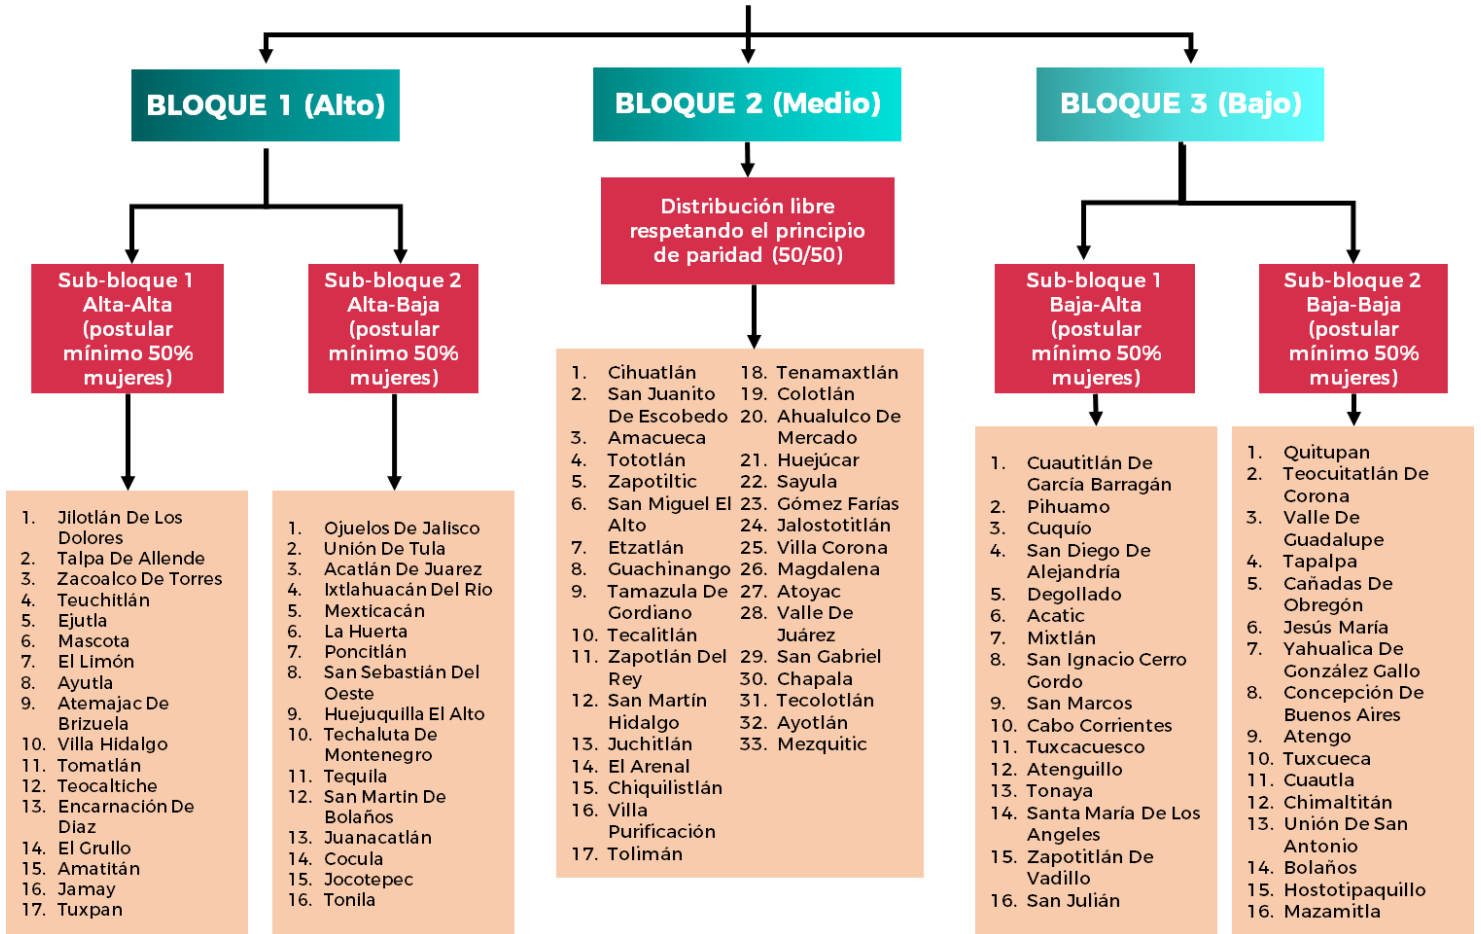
BLOQUE 1 (Alto)

BLOQUE 2 (Medio)

BLOQUE 3 (Bajo)

Sub-bloque 1 Alta-Alta (postular mínimo 50% mujeres)

Sub-bloque 2 Alta-Baja (postular mínimo 50% mujeres)

1. Jilotlán De Los Dolores
2. Talpa De Allende
3. Zacoalco De Torres
4. Teuchitlán
5. Ejutla
6. Mascota
7. El Limón
8. Ayutla
9. Atemajac De Brizuela
10. Villa Hidalgo
11. Tomatlán
12. Teocaltiche
13. Encarnación De Diaz
14. El Grullo
15. Amatitán
16. Jamay
17. Tuxpan

1. Ojuelos De Jalisco
2. Unión De Tula
3. Acatlán De Juarez
4. Ixtlahuacán Del Rio
5. Mexticacán
6. La Huerta
7. Poncitlán
8. San Sebastián Del Oeste
9. Huejuquilla El Alto
10. Techaluta De Montenegro
11. Tequila
12. San Martin De Bolaños
13. Juanacatlán
14. Cocula
15. Jocotepec
16. Tonila

Distribución libre respetando el principio de paridad (50/50)

1. Cihuatlán
2. San Juanito De Escobedo
3. Amacueca
4. Tototlán
5. Zapotiltic
6. San Miguel El Alto
7. Etzatlán
8. Guachinango
9. Tamazula De Gordiano
10. Tecalitlán
11. Zapotlán Del Rey
12. San Martín Hidalgo
13. Juchitlán
14. El Arenal
15. Chiquilistlán
16. Villa Purificación
17. Tolimán
18. Tenamaxtlán
19. Colotlán
20. Ahualulco De Mercado
21. Huejúcar
22. Sayula
23. Gómez Farías
24. Jalostotitlán
25. Villa Corona
26. Magdalena
27. Atoyac
28. Valle De Juárez
29. San Gabriel
30. Chapala
31. Tecolotlán
32. Ayotlán
33. Mezquitic

Sub-bloque 1 Baja-Alta (postular mínimo 50% mujeres)

Sub-bloque 2 Baja-Baja (postular mínimo 50% mujeres)

1. Cuautitlán De García Barragán
2. Pihuamo
3. Cuquío
4. San Diego De Alejandría
5. Degollado
6. Acatic
7. Mixtlán
8. San Ignacio Cerro Gordo
9. San Marcos
10. Cabo Corrientes
11. Tuxcacuesco
12. Atenguillo
13. Tonaya
14. Santa María De Los Angeles
15. Zapotitlán De Vadillo
16. San Julián

1. Quitupan
2. Teocuitatlán De Corona
3. Valle De Guadalupe
4. Tapalpa
5. Cañadas De Obregón
6. Jesús María
7. Yahualica De González Gallo
8. Concepción De Buenos Aires
9. Atengo
10. Tuxcueca
11. Cuautla
12. Chimaltitán
13. Unión De San Antonio
14. Bolaños
15. Hostotipaquillo
16. Mazamitla